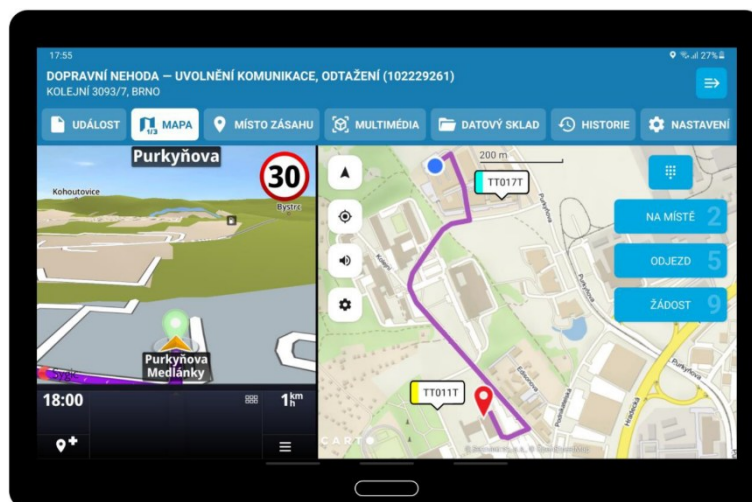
17:55

27%

DOPRAVNÍ NEHODA — UVOLNĚNÍ KOMUNIKACE, ODTAŽENÍ (102229261)
KOLEJNÍ 3093/7, BRNO

UDÁLOST MAPA MÍSTO ZÁSAHU MULTIMÉDIA DATOVÝ SKLAD HISTORIE NASTAVENÍ

Purkyňova

30

Kohoutovice

Bystrc

Purkyňova
Medlánky

18:00

1 km h

200 m

TT017T

NA MÍSTĚ 2

ODJEZD 5

ŽÁDOST 9

Kolejní

Purkyňova

Purkyňova

Purkyňova

TT011T

CARTO